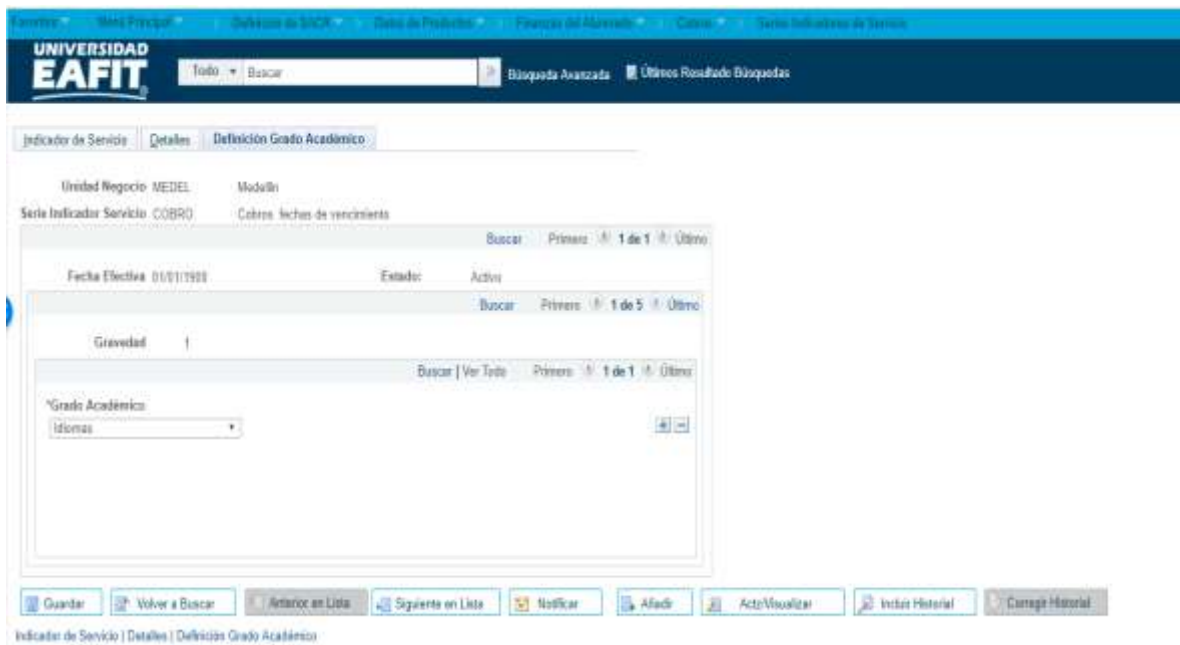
Favoritos | Menú Principal | Definición de SACR | Datos de Productos | Finanzas del Alumnado | Cobros | Serie Indicadores de Servicio

UNIVERSIDAD EAFIT

Todo ▾ Buscar

Búsqueda Avanzada | Últimos Resultado Búsquedas

Indicador de Servicio | Detalles | Definición Grado Académico

Unidad Negocio MEDEL Medellín

Serie Indicador Servicio COBRO Cobros fechas de vencimiento

Buscar Primero 1 de 1 Último

Fecha Efectiva 01/01/1900 Estado: Activo

Buscar Primero 1 de 5 Último

Gravedad 1

Buscar | Ver Todo Primero 1 de 1 Último

*Grado Académico

Idiomas

Guardar | Volver a Buscar | Anterior en Lista | Siguiente en Lista | Notificar | Añadir | Actz/Visualizar | Incluir Historial | Corregir Historial

Indicador de Servicio | Detalles | Definición Grado Académico